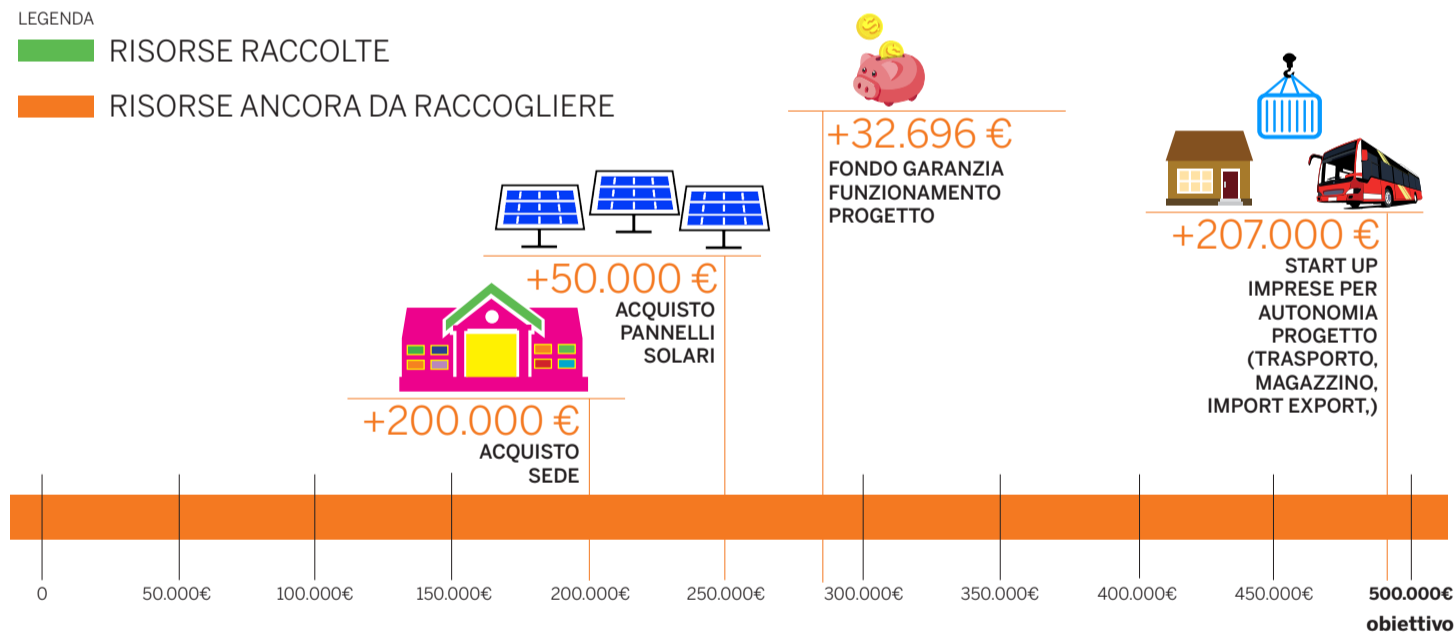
LEGENDA
RISORSE RACCOLTE
RISORSE ANCORA DA RACCOGLIERE

+32.696 €
FONDO GARANZIA FUNZIONAMENTO PROGETTO

+50.000 €
ACQUISTO PANNELLI SOLARI

+207.000 €
START UP IMPRESE PER AUTONOMIA PROGETTO (TRASPORTO, MAGAZZINO, IMPORT EXPORT,)

+200.000 €
ACQUISTO SEDE

0
50.000€
100.000€
150.000€
200.000€
250.000€
300.000€
350.000€
400.000€
450.000€
500.000€
obiettivo